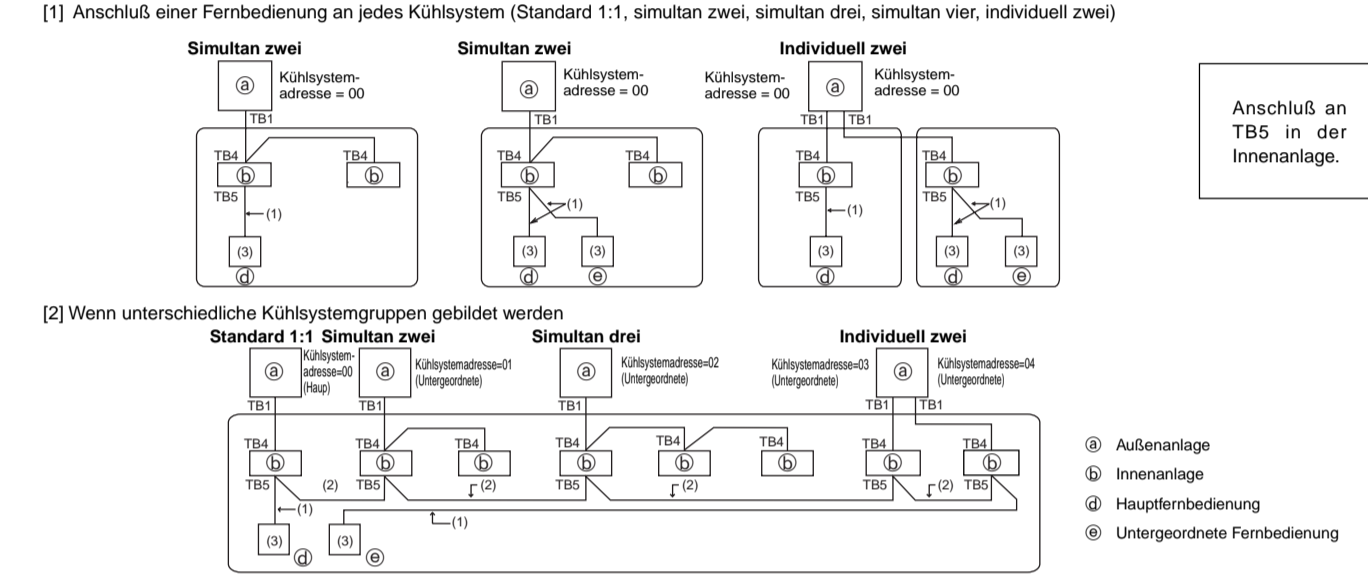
[1] Anschluß einer Fernbedienung an jedes Kühlsystem (Standard 1:1, simultan zwei, simultan drei, simultan vier, individuell zwei)

Simultan zwei

ⓐ Kühlsystemadresse = 00

TB1

TB4 TB4

ⓑ ⓑ

TB5

(1)

(3)

ⓓ

Simultan zwei

ⓐ Kühlsystemadresse = 00

TB1

TB4 TB4

ⓑ ⓑ

TB5

(1)

(3) (3)

ⓓ ⓔ

Individuell zwei

Kühlsystemadresse = 00 ⓐ Kühlsystemadresse = 00

TB1 TB1

TB4 TB4

ⓑ ⓑ

TB5 TB5

(1) (1)

(3) (3) (3)

ⓓ ⓓ ⓔ

Anschluß an TB5 in der Innenanlage.

[2] Wenn unterschiedliche Kühlsystemgruppen gebildet werden

Standard 1:1 Simultan zwei

ⓐ Kühlsystemadresse=00 (Haup)

ⓐ Kühlsystemadresse=01 (Untergeordnete)

Simultan drei

ⓐ Kühlsystemadresse=02 (Untergeordnete)

Individuell zwei

Kühlsystemadresse=03 (Untergeordnete) ⓐ Kühlsystemadresse=04 (Untergeordnete)

TB1 TB1 TB1 TB1 TB1

TB4 TB4 TB4 TB4 TB4 TB4 TB4 TB4

ⓑ ⓑ ⓑ ⓑ ⓑ ⓑ ⓑ ⓑ

TB5 (2) TB5 (2) TB5 (2) TB5 (2) TB5

(1) (1)

(3) (3)

ⓓ ⓔ

ⓐ Außenanlage

ⓑ Innenanlage

ⓓ Hauptfernbedienung

ⓔ Untergeordnete Fernbedienung